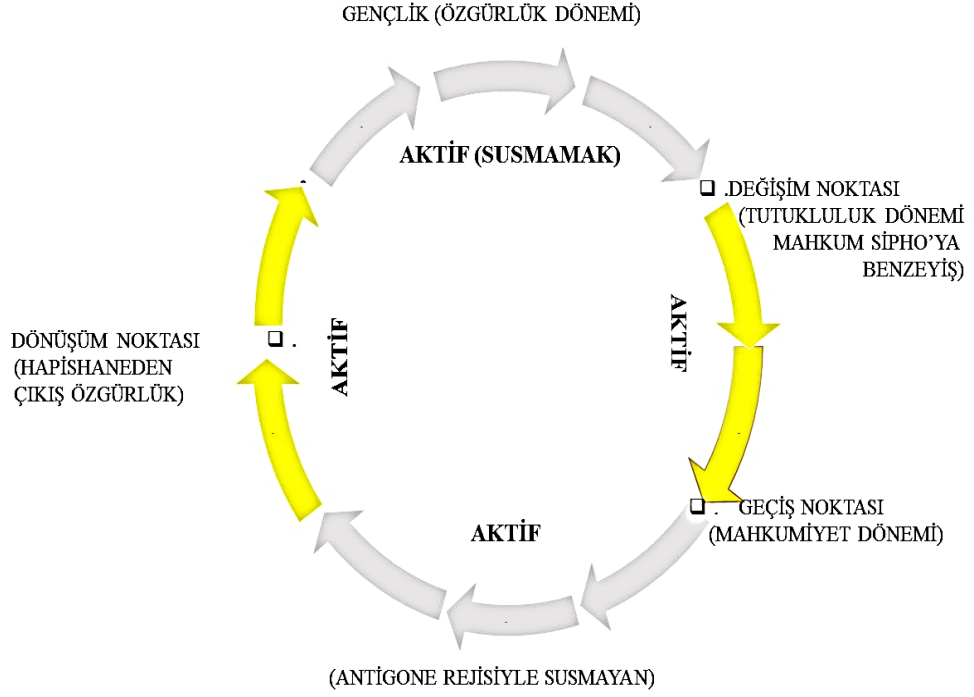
GENÇLİK (ÖZGÜRLÜK DÖNEMİ)

AKTİF (SUSMAMAK)

❑ .DEĞİŞİM NOKTASI (TUTUKLULUK DÖNEMİ MAHKUM SİPHO'YA BENZEYİŞ)

AKTİF

❑ . GEÇİŞ NOKTASI (MAHKUMİYET DÖNEMİ)

AKTİF

(ANTIGONE REJİSİYLE SUSMAYAN)

AKTİF

❑ .

DÖNÜŞÜM NOKTASI (HAPİSHANEDEN ÇIKIŞ ÖZGÜRLÜK)